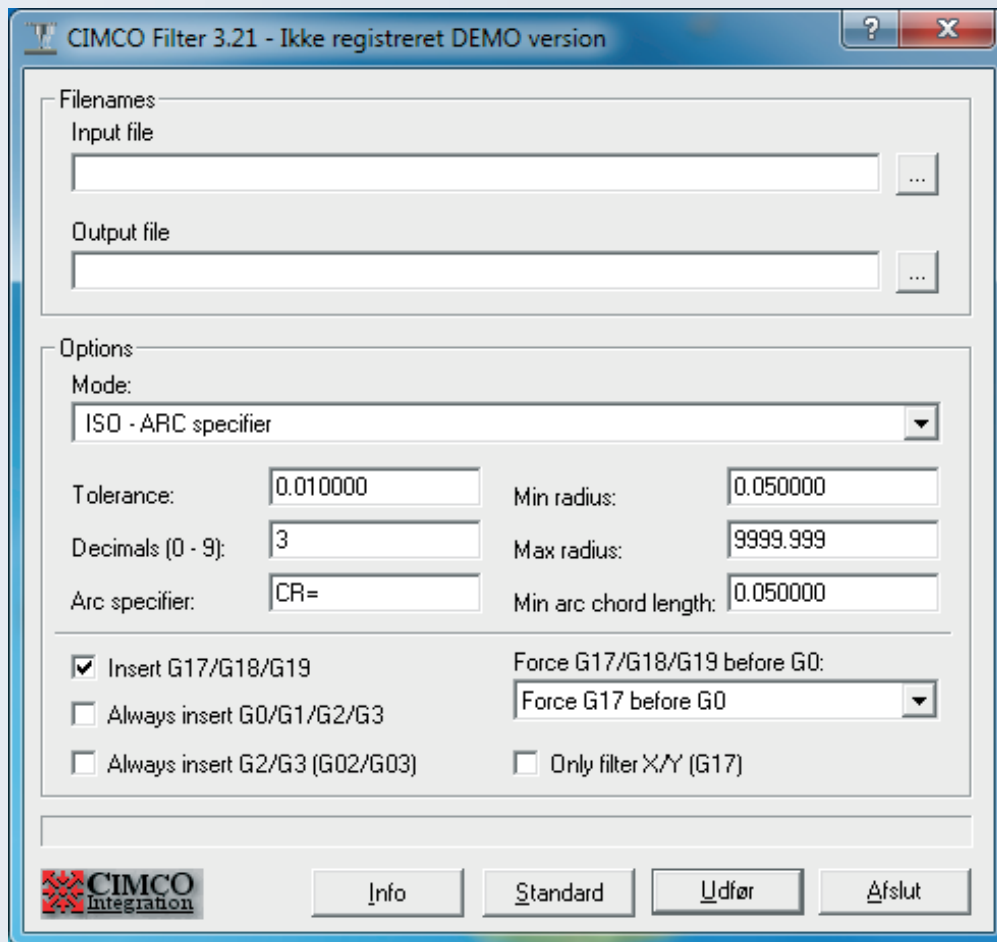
CIMCO Filter 3.21 - Ikke registreret DEMO version

?

X

Filenames

Input file

...

Output file

...

Options

Mode:

ISO - ARC specifier

Tolerance: 0.010000

Min radius: 0.050000

Decimals (0 - 9): 3

Max radius: 9999.999

Arc specifier: CR=

Min arc chord length: 0.050000

Insert G17/G18/G19

Force G17/G18/G19 before G0:

Force G17 before G0

Always insert G0/G1/G2/G3

Always insert G2/G3 (G02/G03)

Only filter X/Y (G17)

CIMCO Integration

Info

Standard

Udfør

Afslut